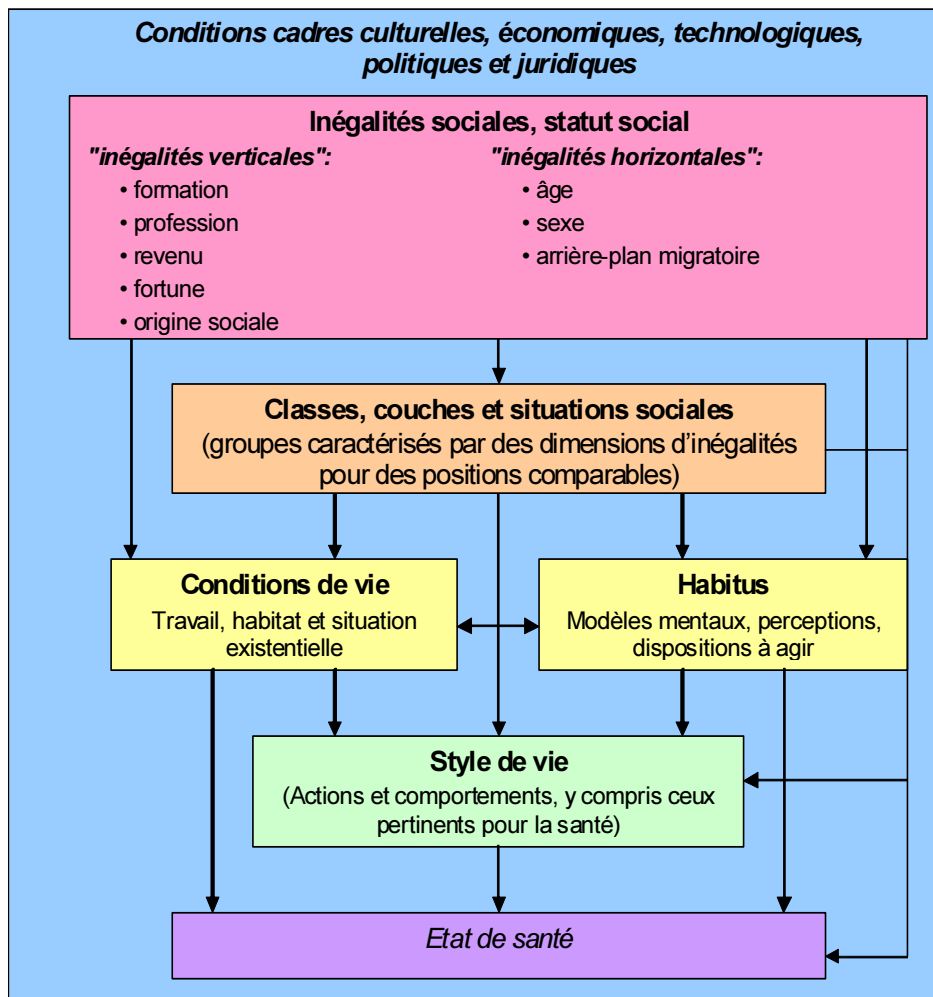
Conditions cadres culturelles, économiques, technologiques, politiques et juridiques

Inégalités sociales, statut social

"inégalités verticales":
• formation
• profession
• revenu
• fortune
• origine sociale

"inégalités horizontales":
• âge
• sexe
• arrière-plan migratoire

Classes, couches et situations sociales
(groupes caractérisés par des dimensions d'inégalités pour des positions comparables)

Conditions de vie
Travail, habitat et situation existentielle

Habitus
Modèles mentaux, perceptions, dispositions à agir

Style de vie
(Actions et comportements, y compris ceux pertinents pour la santé)

Etat de santé